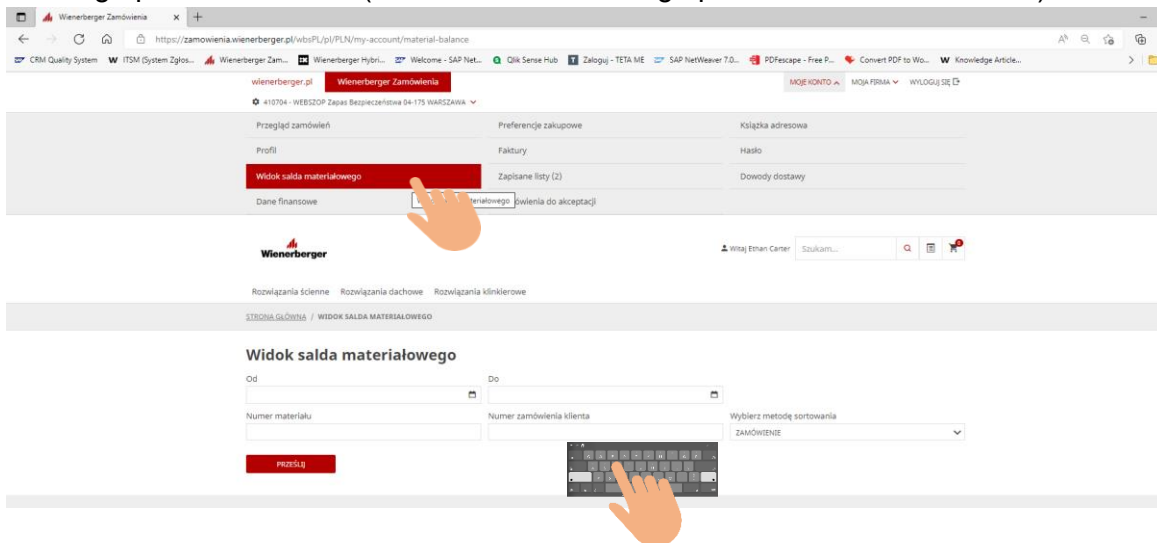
Wienerberger Zamówienia

https://zamowienia.wienerberger.pl/wbsPL/pl/PLN/my-account/material-balance

CRM Quality System   ITSM (System Zgłos...   Wienerberger Zam...   Wienerberger Hybri...   Welcome - SAP Net...   Qlik Sense Hub   Zaloguj - TETA ME   SAP NetWeaver 7.0...   PDFescape - Free P...   Convert PDF to Wo...   Knowledge Article...

wienerberger.pl   Wienerberger Zamówienia   MOJE KONTO   MOJA FIRMA   WYLOGUJ SIĘ

410704 - WEBSZOP Zapas Bezpieczeństwa 04-175 WARSZAWA

Przegląd zamówień   Preferencje zakupowe   Książka adresowa
Profil   Faktury   Hasło
Widok salda materiałowego   Zapisane listy (2)   Dowody dostawy
Dane finansowe   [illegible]teriałowego   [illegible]ówienia do akceptacji

Wienerberger

Witaj Ethan Carter   Szukam...

Rozwiązania ścienne   Rozwiązania dachowe   Rozwiązania klinkierowe

STRONA GŁÓWNA / WIDOK SALDA MATERIAŁOWEGO

Widok salda materiałowego

Od   Do

Numer materiału   Numer zamówienia klienta   Wybierz metodę sortowania

ZAMÓWIENIE

PRZEŚLIJ